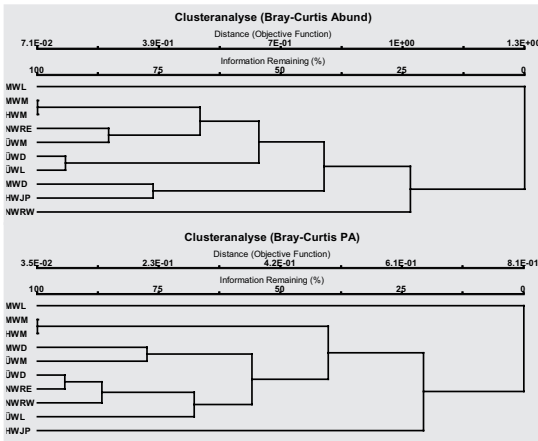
Clusteranalyse (Bray-Curtis Abund)

Distance (Objective Function)

7.1E-02 3.9E-01 7E-01 1E+00 1.3E+00

Information Remaining (%)

100 75 50 25 0

MWL
MWM
HWM
NWRE
ÜWM
ÜWD
ÜWL
MWD
HWJP
NWRW

Clusteranalyse (Bray-Curtis PA)

Distance (Objective Function)

3.5E-02 2.3E-01 4.2E-01 6.1E-01 8.1E-01

Information Remaining (%)

100 75 50 25 0

MWL
MWM
HWM
MWD
ÜWM
ÜWD
NWRE
NWRW
ÜWL
HWJP